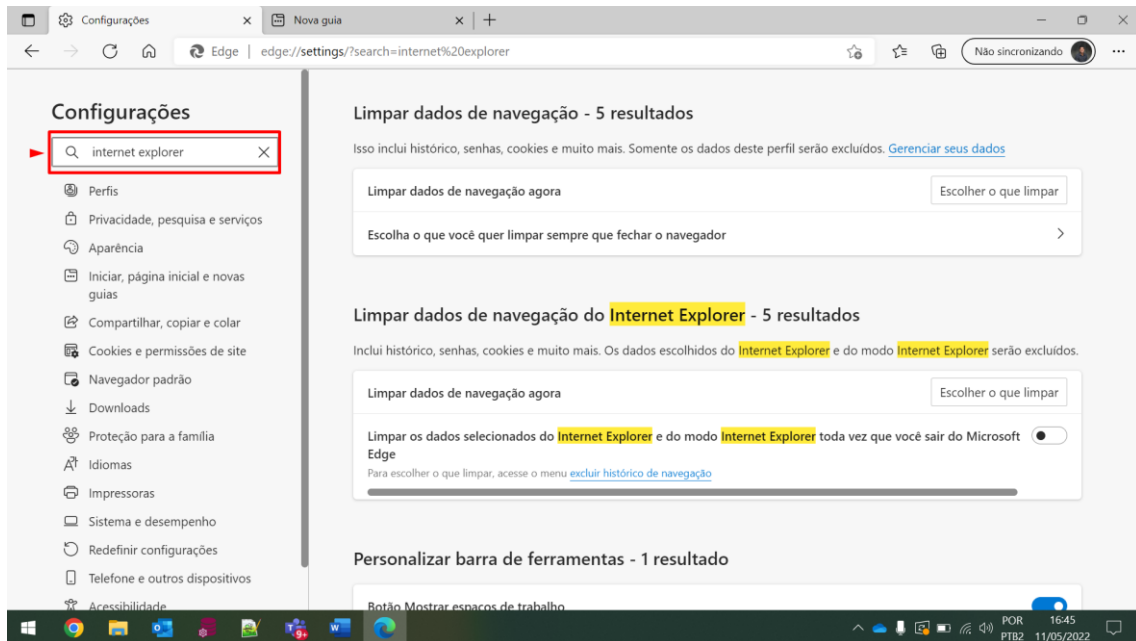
Configurações
Nova guia
Edge | edge://settings/?search=internet%20explorer
Não sincronizando

Configurações
internet explorer
Perfis
Privacidade, pesquisa e serviços
Aparência
Iniciar, página inicial e novas guias
Compartilhar, copiar e colar
Cookies e permissões de site
Navegador padrão
Downloads
Proteção para a família
Idiomas
Impressoras
Sistema e desempenho
Redefinir configurações
Telefone e outros dispositivos
Acessibilidade

Limpar dados de navegação - 5 resultados
Isso inclui histórico, senhas, cookies e muito mais. Somente os dados deste perfil serão excluídos. Gerenciar seus dados
Limpar dados de navegação agora
Escolher o que limpar
Escolha o que você quer limpar sempre que fechar o navegador

Limpar dados de navegação do Internet Explorer - 5 resultados
Inclui histórico, senhas, cookies e muito mais. Os dados escolhidos do Internet Explorer e do modo Internet Explorer serão excluídos.
Limpar dados de navegação agora
Escolher o que limpar
Limpar os dados selecionados do Internet Explorer e do modo Internet Explorer toda vez que você sair do Microsoft Edge
Para escolher o que limpar, acesse o menu excluir histórico de navegação

Personalizar barra de ferramentas - 1 resultado
Botão Mostrar espaços de trabalho

POR PTB2 16:45 11/05/2022